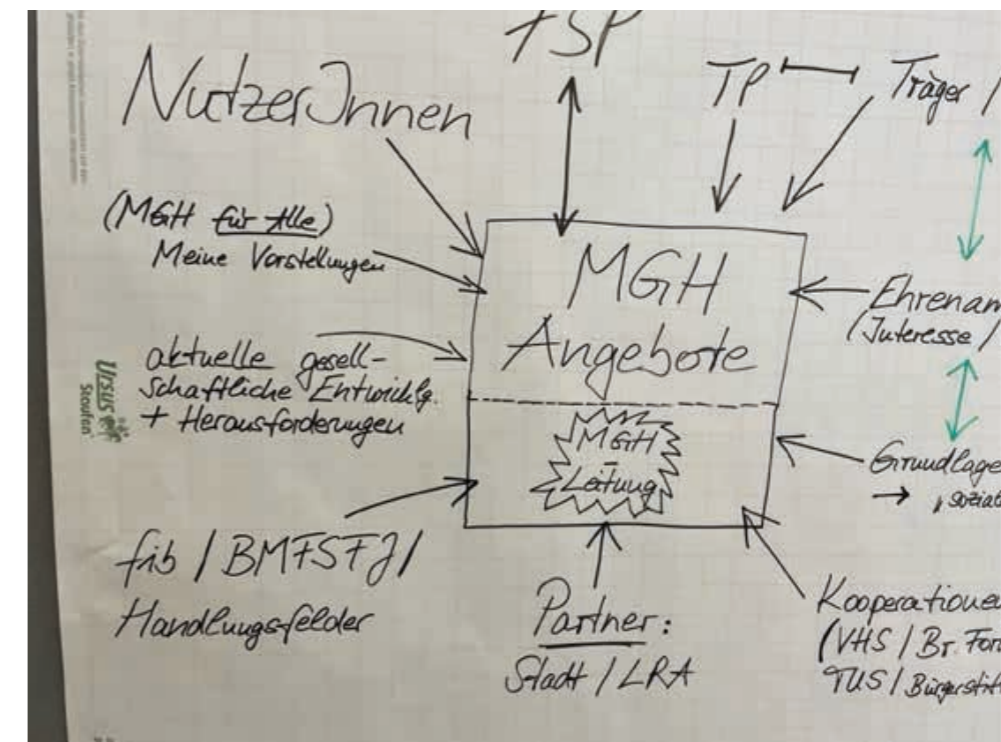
FSP

NutzerInnen

TP Träger /

(MGH für Alle)
Meine Vorstellungen

MGH
Angebote

MGH
Leitung

Ehrenam
(Interesse /

aktuelle gesellschaftliche Entwicklg.
+ Herausforderungen

Grundlage
→ , sozial

fib / BMFSFJ /
Handlungsfelder

Partner:
Stadt / LRA

Kooperationen
(VHS / Br. For
TUS / Bürgerstift

URSUS Staufen

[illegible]